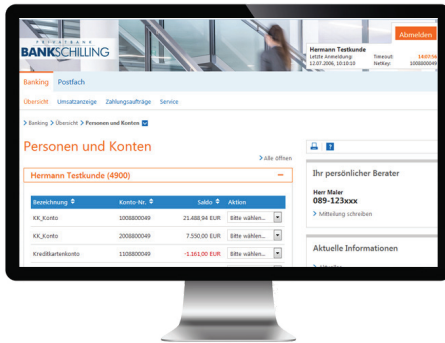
PRIVATBANK
BANKSCHILLING

Abmelden

Hermann Testkunde
Letzte Anmeldung: 12.07.2006, 10:10:10
Timeout: 1440:56
NetKey: 1008800049

Banking Postfach

Übersicht Umsatzanzeige Zahlungsaufträge Service

> Banking > Übersicht > Personen und Konten

Personen und Konten

> Alle öffnen

Hermann Testkunde (4900) –

| Bezeichnung | Konto-Nr. | Saldo | Aktion |
|---|---|---|---|
| KK_Konto | 1008800049 | 21.488,94 EUR | Bitte wählen... |
| KK_Konto | 2008800049 | 7.550,00 EUR | Bitte wählen... |
| Kreditkartenkonto | 1108800049 | -1.161,00 EUR | Bitte wählen... |

Ihr persönlicher Berater

Herr Maier
089-123xxx
> Mitteilung schreiben

Aktuelle Informationen